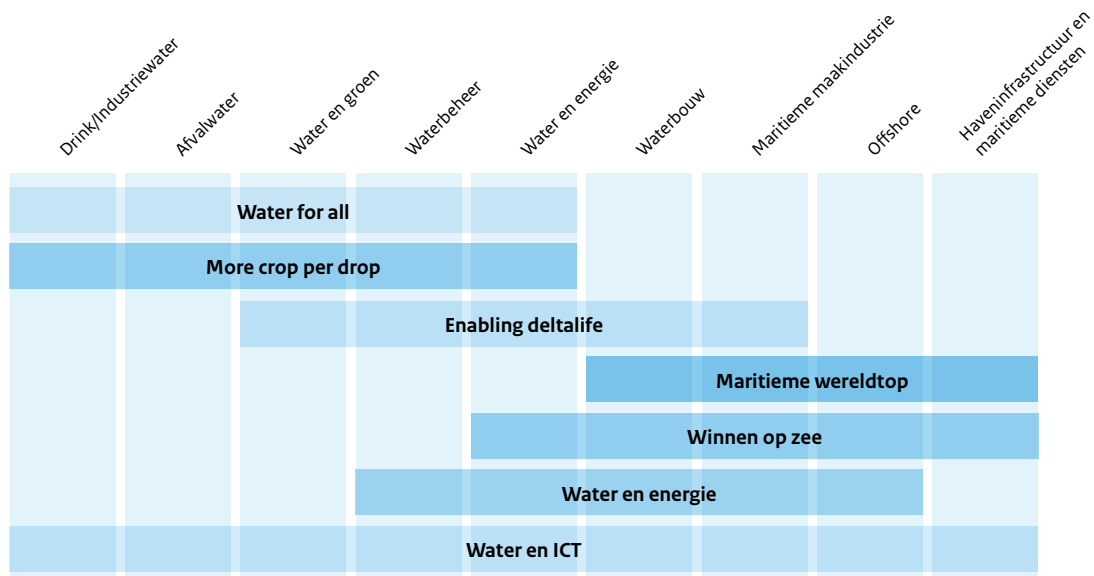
Drink/Industriewater
Afvalwater
Water en groen
Waterbeheer
Water en energie
Waterbouw
Maritieme maakindustrie
Offshore
Haveninfrastructuur en maritieme diensten

Water for all
More crop per drop
Enabling deltalife
Maritieme wereldtop
Winnen op zee
Water en energie
Water en ICT